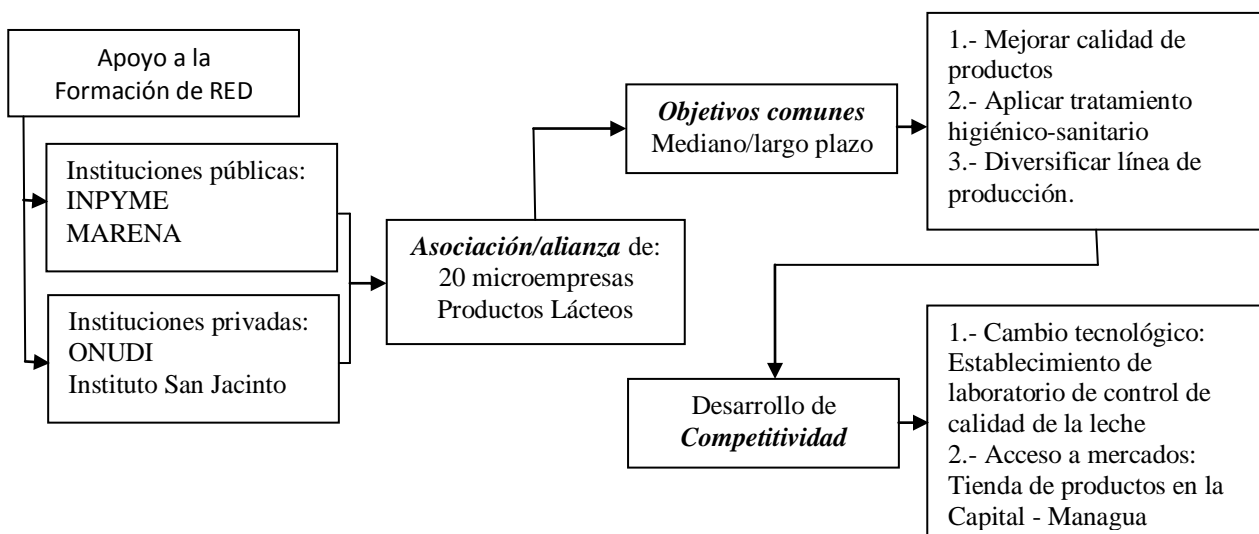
Apoyo a la Formación de RED

Instituciones públicas:
INPYME
MARENA

Instituciones privadas:
ONUDI
Instituto San Jacinto

*Asociación/alianza* de:
20 microempresas
Productos Lácteos

*Objetivos comunes*
Mediano/largo plazo

1.- Mejorar calidad de productos
2.- Aplicar tratamiento higiénico-sanitario
3.- Diversificar línea de producción.

Desarrollo de *Competitividad*

1.- Cambio tecnológico: Establecimiento de laboratorio de control de calidad de la leche
2.- Acceso a mercados: Tienda de productos en la Capital - Managua